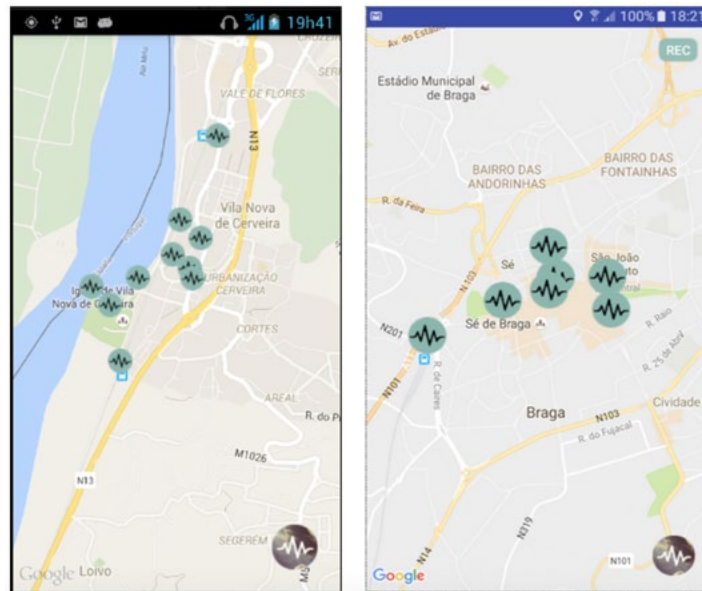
19h41

Rio Minho

VALE DE FLORES

N13

Vila Nova de Cerveira

URBANIZAÇÃO CERVEIRA

Igreja de Vila Nova de Cerveira

CORTES

AREAL

R. do P

M1026

N13

SEGRÉM

Google Loivo

100% 18:21

Av. do Estádio

REC

Estádio Municipal de Braga

BAIRRO DAS ANDORINHAS

BAIRRO DAS FONTAINHAS

R. da Feira

Sé

São João

N201

Sé de Braga

N103

R. Raio

R. 25 de Abril

N101

R. de Caires

Braga

N103

Cividade

R. do Fujacal

N309

N14

N101

Google